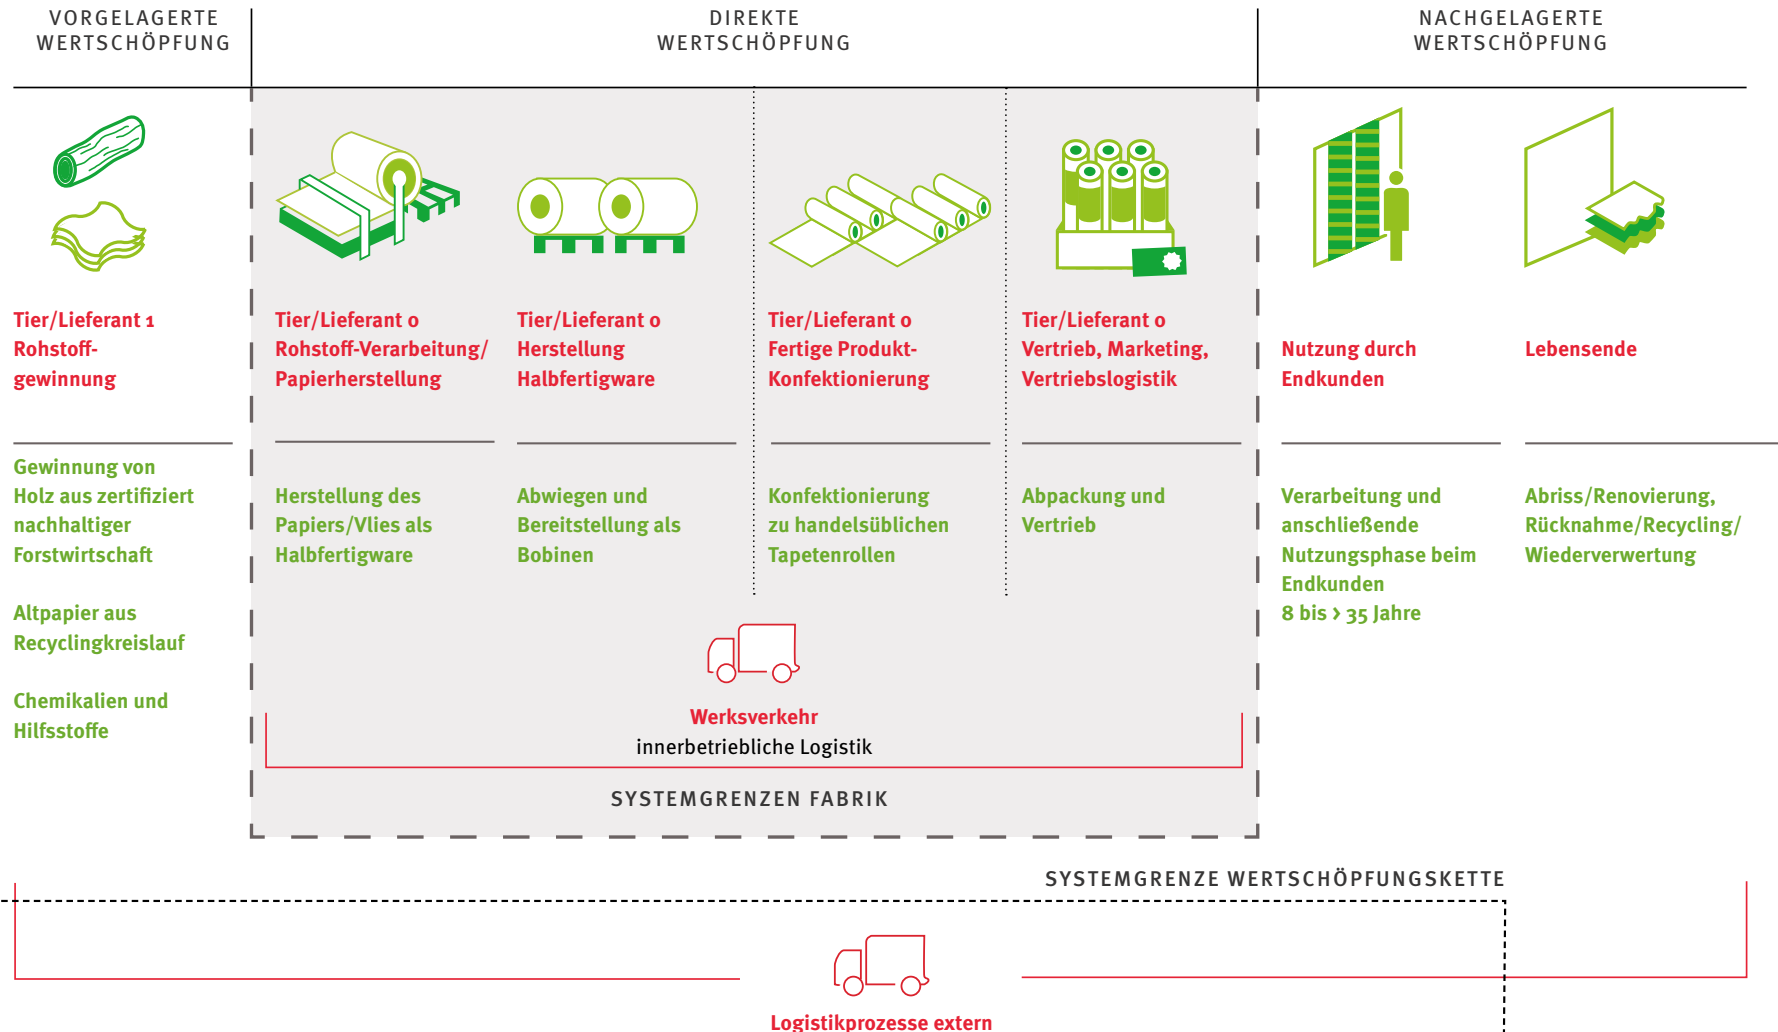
VORGELAGERTE WERTSCHÖPFUNG

DIREKTE WERTSCHÖPFUNG

NACHGELAGERTE WERTSCHÖPFUNG

Tier/Lieferant 1
Rohstoff-gewinnung

Gewinnung von Holz aus zertifiziert nachhaltiger Forstwirtschaft

Altpapier aus Recyclingkreislauf

Chemikalien und Hilfsstoffe

Tier/Lieferant 0
Rohstoff-Verarbeitung/ Papierherstellung

Herstellung des Papiers/Vlies als Halbfertigware

Tier/Lieferant 0
Herstellung Halbfertigware

Abwiegen und Bereitstellung als Bobinen

Tier/Lieferant 0
Fertige Produkt-Konfektionierung

Konfektionierung zu handelsüblichen Tapetenrollen

Tier/Lieferant 0
Vertrieb, Marketing, Vertriebslogistik

Abpackung und Vertrieb

Nutzung durch Endkunden

Verarbeitung und anschließende Nutzungsphase beim Endkunden
8 bis > 35 Jahre

Lebensende

Abriss/Renovierung, Rücknahme/Recycling/ Wiederverwertung

Werksverkehr
innerbetriebliche Logistik

SYSTEMGRENZEN FABRIK

SYSTEMGRENZE WERTSCHÖPFUNGSKETTE

Logistikprozesse extern